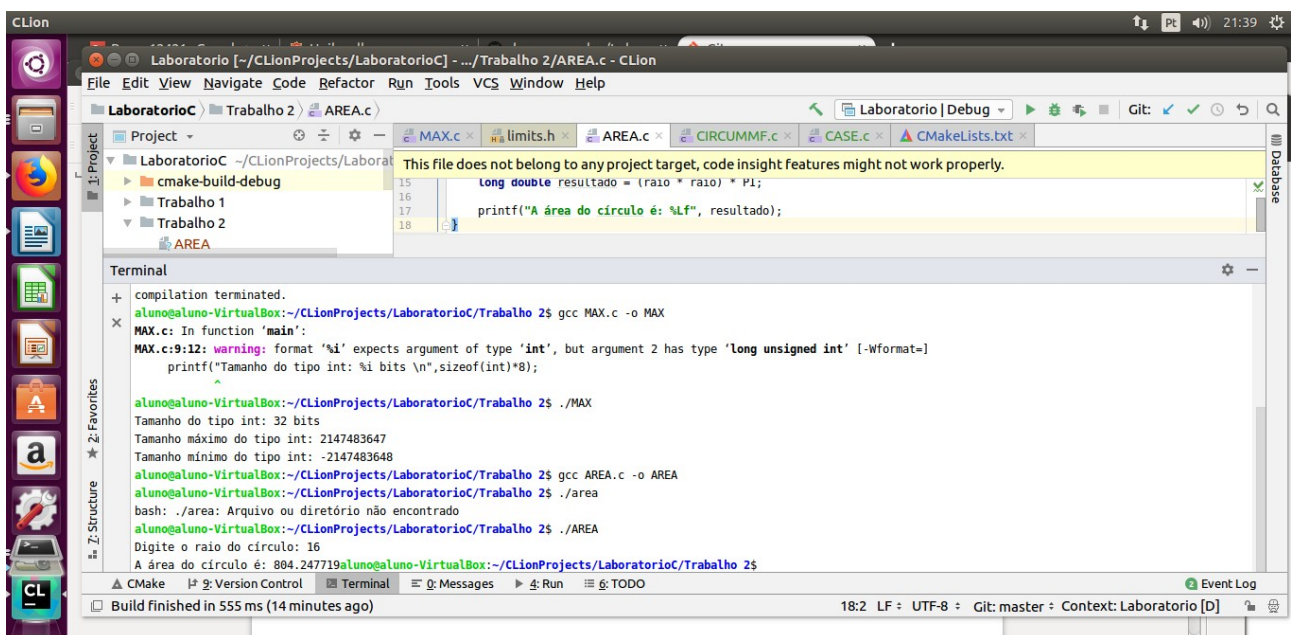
CLion

Pt 21:39

Laboratorio [~/CLionProjects/LaboratorioC] - .../Trabalho 2/AREA.c - CLion

File Edit View Navigate Code Refactor Run Tools VCS Window Help

LaboratorioC 〉 Trabalho 2 〉 AREA.c 〉

Laboratorio | Debug Git:

Project

MAX.c × limits.h × AREA.c × CIRCUMMF.c × CASE.c × CMakeLists.txt ×

1: Project

LaboratorioC ~/CLionProjects/Laborat

cmake-build-debug

Trabalho 1

Trabalho 2

AREA

This file does not belong to any project target, code insight features might not work properly.

15 long double resultado = (raio * raio) * PI;
16
17 printf("A área do círculo é: %Lf", resultado);
18 }

Database

Terminal

compilation terminated.
aluno@aluno-VirtualBox:~/CLionProjects/LaboratorioC/Trabalho 2$ gcc MAX.c -o MAX
MAX.c: In function 'main':
MAX.c:9:12: warning: format '%i' expects argument of type 'int', but argument 2 has type 'long unsigned int' [-Wformat=]
printf("Tamanho do tipo int: %i bits \n",sizeof(int)*8);
^
aluno@aluno-VirtualBox:~/CLionProjects/LaboratorioC/Trabalho 2$ ./MAX
Tamanho do tipo int: 32 bits
Tamanho máximo do tipo int: 2147483647
Tamanho mínimo do tipo int: -2147483648
aluno@aluno-VirtualBox:~/CLionProjects/LaboratorioC/Trabalho 2$ gcc AREA.c -o AREA
aluno@aluno-VirtualBox:~/CLionProjects/LaboratorioC/Trabalho 2$ ./area
bash: ./area: Arquivo ou diretório não encontrado
aluno@aluno-VirtualBox:~/CLionProjects/LaboratorioC/Trabalho 2$ ./AREA
Digite o raio do círculo: 16
A área do círculo é: 804.247719aluno@aluno-VirtualBox:~/CLionProjects/LaboratorioC/Trabalho 2$

2: Favorites

Z: Structure

CMake 9: Version Control Terminal 0: Messages 4: Run 6: TODO Event Log

Build finished in 555 ms (14 minutes ago)

18:2 LF UTF-8 Git: master Context: Laboratorio [D]